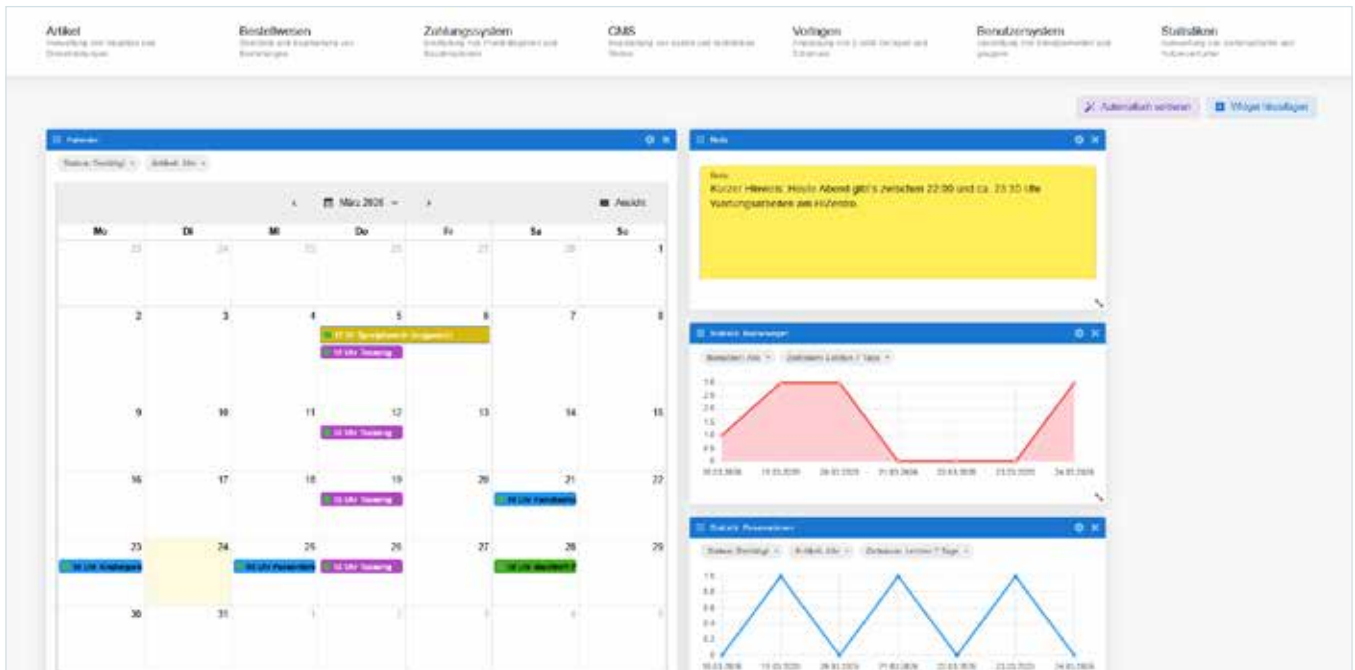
Artikel
Verwaltung von Artikeln und Artikelgruppen

Bestellwesen
Übersicht und Bearbeitung von Bestellungen

Zahlungssystem
Einstellung von Zahlungsarten und Zahlungsdaten

CMS
Bearbeitung von Inhalten und statischen Seiten

Vorlagen
Anpassung von E-Mail-Vorlagen und Dokumenten

Benutzersystem
Verwaltung von Benutzerkonten und Gruppen

Statistiken
Auswertung von Verkaufszahlen und Nutzerverhalten

Automatisch sortieren
Widget hinzufügen

Kalender

Status: Bestätigt ×
Artikel: Alle ×

‹ März 2026 ›
Ansicht

| Mo | Di | Mi | Do | Fr | Sa | So |
|---|---|---|---|---|---|---|
| 23 | 24 | 25 | 26 | 27 | 28 | 1 |
| 2 | 3 | 4 | 5 | 6 | 7 | 8 |
| 9 | 10 | 11 | 12 | 13 | 14 | 15 |
| 16 | 17 | 18 | 19 | 20 | 21 | 22 |
| 23 | 24 | 25 | 26 | 27 | 28 | 29 |
| 30 | 31 | 1 | 2 | 3 | 4 | 5 |

17:00 Spieleabend (Jugend)
18 Uhr Training
18 Uhr Training
18 Uhr Training
10 Uhr Familienfest
10 Uhr Kindergarten
14 Uhr Ferienkurs
18 Uhr Training
10 Uhr Abschlussfest

Notiz

Notiz
Kurzer Hinweis: Heute Abend gibt's zwischen 22:00 und ca. 23:30 Uhr Wartungsarbeiten am Hostserver.

Statistik: Bestellungen

Bestellstatus: Alle ×
Zeitraum: Letzten 7 Tage ×

3.0
2.5
2.0
1.5
1.0
0.5
0

18.03.2026
19.03.2026
20.03.2026
21.03.2026
22.03.2026
23.03.2026
24.03.2026

Statistik: Reservierungen

Status: Bestätigt ×
Artikel: Alle ×
Zeitraum: Letzten 7 Tage ×

1.0
0.8
0.6
0.4
0.2
0

18.03.2026
19.03.2026
20.03.2026
21.03.2026
22.03.2026
23.03.2026
24.03.2026